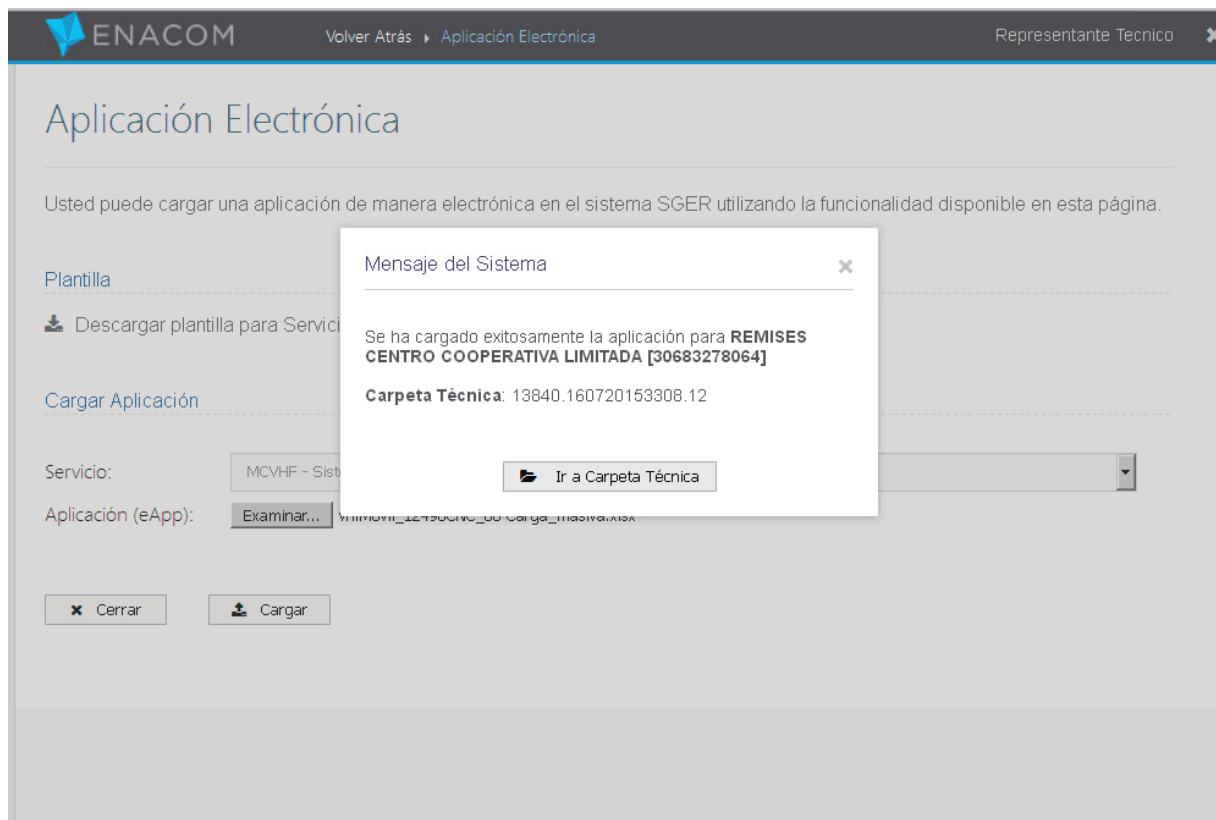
ENACOM

Volver Atrás ▸ Aplicación Electrónica

Representante Tecnico

Aplicación Electrónica

Usted puede cargar una aplicación de manera electrónica en el sistema SGER utilizando la funcionalidad disponible en esta página.

Plantilla

Descargar plantilla para Servici

Cargar Aplicación

Servicio: MCVHF - Sist

Aplicación (eApp): Examinar... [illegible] Carga_masiva.xlsx

Cerrar

Cargar

Mensaje del Sistema

×

Se ha cargado exitosamente la aplicación para **REMISES CENTRO COOPERATIVA LIMITADA [30683278064]**

**Carpeta Técnica**: 13840.160720153308.12

Ir a Carpeta Técnica